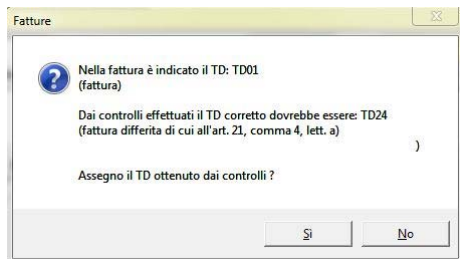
Fatture

Nella fattura è indicato il TD: TD01
(fattura)

Dai controlli effettuati il TD corretto dovrebbe essere: TD24
(fattura differita di cui all'art. 21, comma 4, lett. a)
)

Assegno il TD ottenuto dai controlli ?

Sì

No